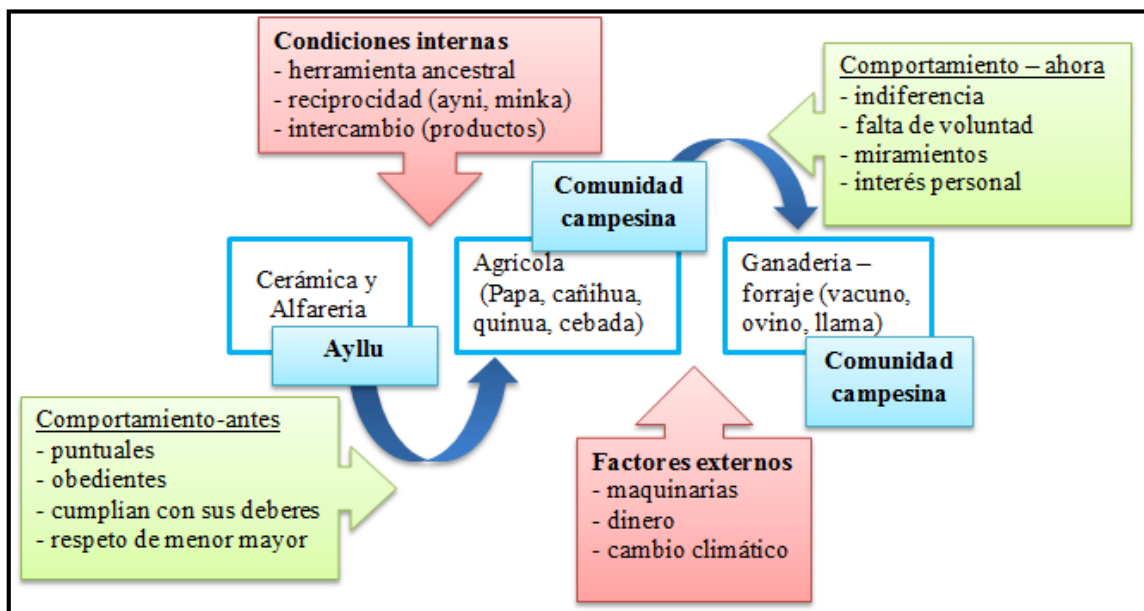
Condiciones internas
- herramienta ancestral
- reciprocidad (ayni, minka)
- intercambio (productos)

Comportamiento – ahora
- indiferencia
- falta de voluntad
- miramientos
- interés personal

Comunidad campesina

Cerámica y Alfarería

Ayllu

Agricola
(Papa, cañihua, quinua, cebada)

Ganadería – forraje (vacuno, ovino, llama)

Comunidad campesina

Comportamiento-antes
- puntuales
- obedientes
- cumplian con sus deberes
- respeto de menor mayor

Factores externos
- maquinarias
- dinero
- cambio climático